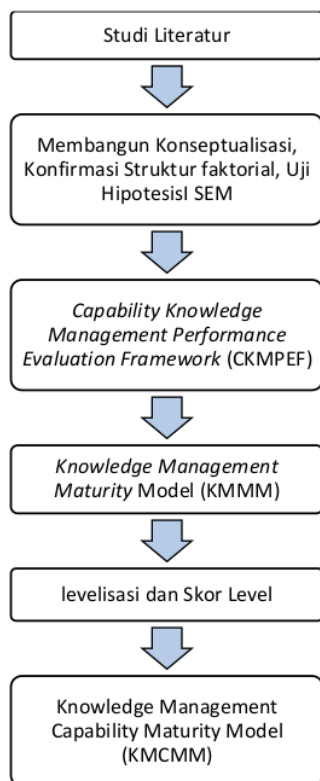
Studi Literatur

Membangun Konseptualisasi, Konfirmasi Struktur faktorial, Uji HipotesisI SEM

Capability Knowledge Management Performance Evaluation Framework (CKMPEF)

Knowledge Management Maturity Model (KMMM)

levelisasi dan Skor Level

Knowledge Management Capability Maturity Model (KMCMM)